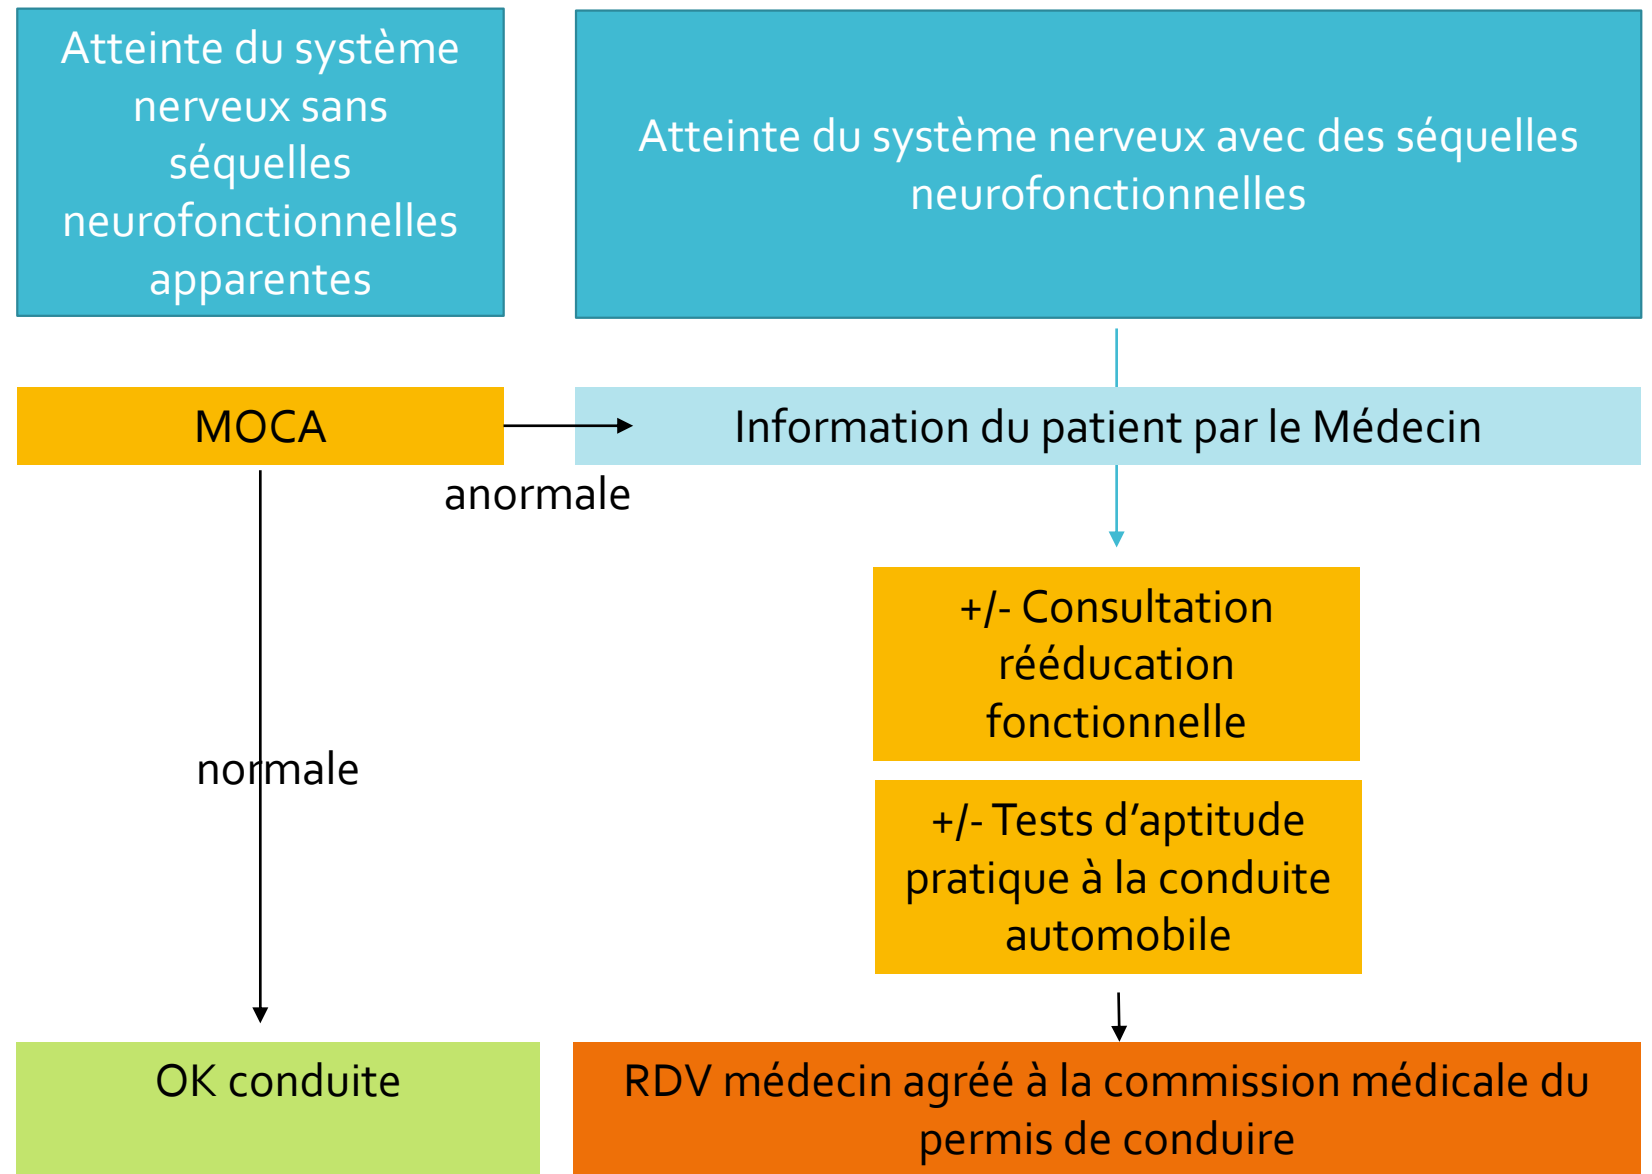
Atteinte du système nerveux sans séquelles neurofonctionnelles apparentes

Atteinte du système nerveux avec des séquelles neurofonctionnelles

MOCA

Information du patient par le Médecin

anormale

+/- Consultation rééducation fonctionnelle

normale

+/- Tests d'aptitude pratique à la conduite automobile

OK conduite

RDV médecin agréé à la commission médicale du permis de conduire